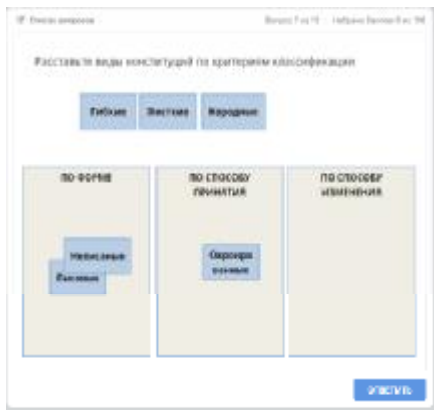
Список вопросов

Вопрос 7 из 15 · Набрано баллов 0 из 100

Расставьте виды конституций по критериям классификации

Гибкие

Жесткие

Народные

ПО ФОРМЕ

ПО СПОСОБУ ПРИНЯТИЯ

ПО СПОСОБУ ИЗМЕНЕНИЯ

Неписаные

Писаные

Октроированные

ОТВЕТИТЬ